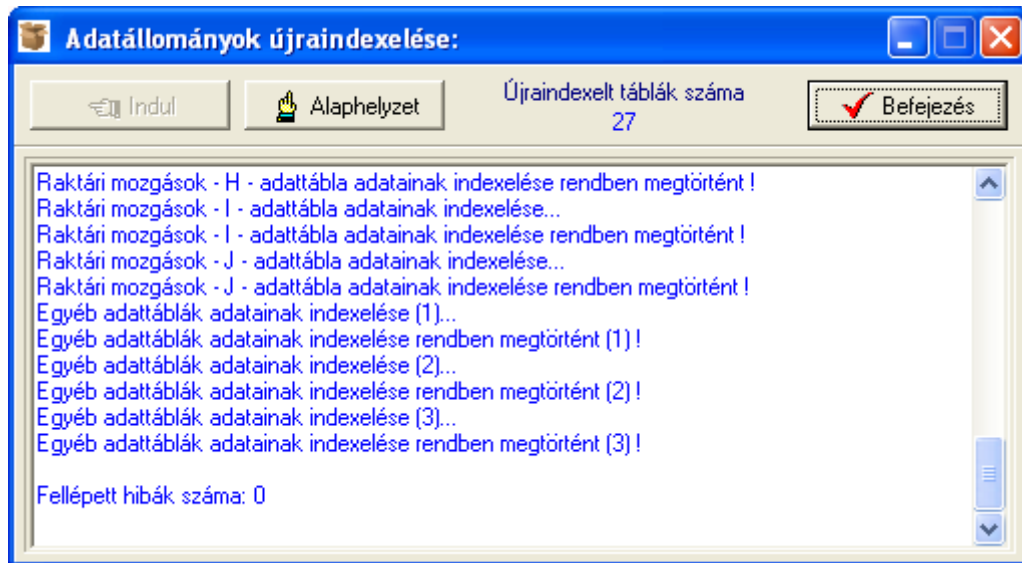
Adatállományok újraindexelése:

Indul

Alaphelyzet

Újraindexelt táblák száma
27

Befejezés

Raktári mozgások - H - adattábla adatainak indexelése rendben megtörtént !
Raktári mozgások - I - adattábla adatainak indexelése...
Raktári mozgások - I - adattábla adatainak indexelése rendben megtörtént !
Raktári mozgások - J - adattábla adatainak indexelése...
Raktári mozgások - J - adattábla adatainak indexelése rendben megtörtént !
Egyéb adattáblák adatainak indexelése (1)...
Egyéb adattáblák adatainak indexelése rendben megtörtént (1) !
Egyéb adattáblák adatainak indexelése (2)...
Egyéb adattáblák adatainak indexelése rendben megtörtént (2) !
Egyéb adattáblák adatainak indexelése (3)...
Egyéb adattáblák adatainak indexelése rendben megtörtént (3) !

Fellépett hibák száma: 0